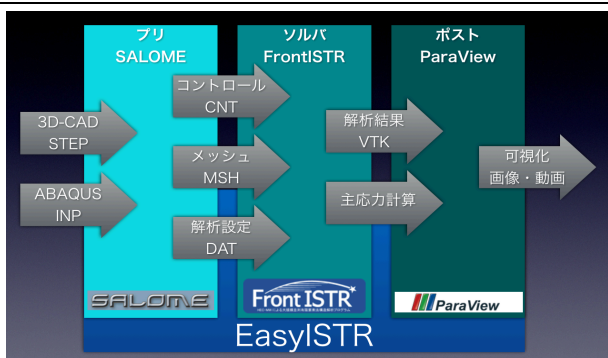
プリ
SALOME

ソルバ
FrontISTR

ポスト
ParaView

3D-CAD
STEP

ABAQUS
INP

コントロール
CNT

メッシュ
MSH

解析設定
DAT

解析結果
VTK

主応力計算

可視化
画像・動画

SALOME

Front ISTR

ParaView

EasyISTR